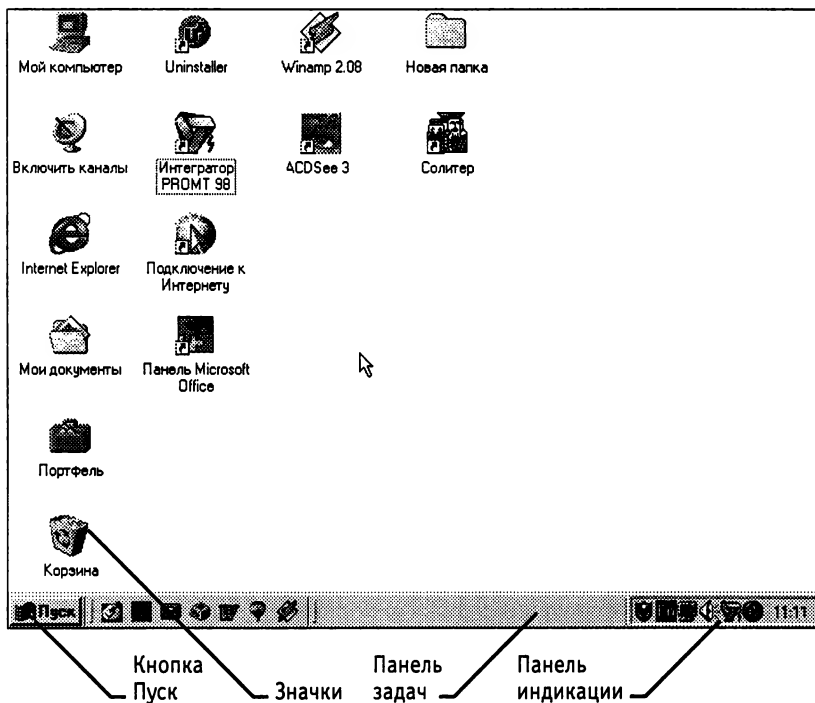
Мой компьютер

Uninstaller

Winamp 2.08

Новая папка

Включить каналы

Интегратор PROMT 98

ACDSee 3

Солитер

Internet Explorer

Подключение к Интернету

Мои документы

Панель Microsoft Office

Портфель

Корзина

Пуск

11:11

Кнопка Пуск

Значки

Панель задач

Панель индикации